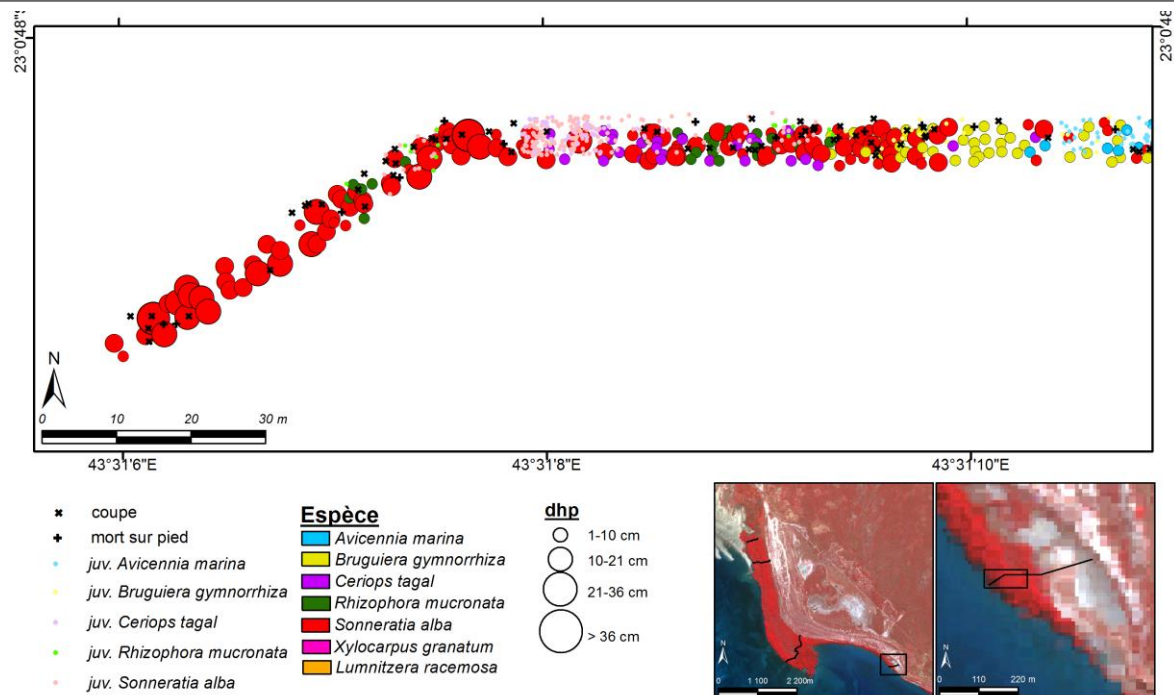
23°0'48"

23°0'48"

N

0 10 20 30 m

43°31'6"E

43°31'8"E

43°31'10"E

coupe
mort sur pied
juv. Avicennia marina
juv. Bruguiera gymnorrhiza
juv. Ceriops tagal
juv. Rhizophora mucronata
juv. Sonneratia alba

Espèce
Avicennia marina
Bruguiera gymnorrhiza
Ceriops tagal
Rhizophora mucronata
Sonneratia alba
Xylocarpus granatum
Lumnitzera racemosa

dhp
1-10 cm
10-21 cm
21-36 cm
> 36 cm

N
0 1 100 2 200 m

N
0 110 220 m